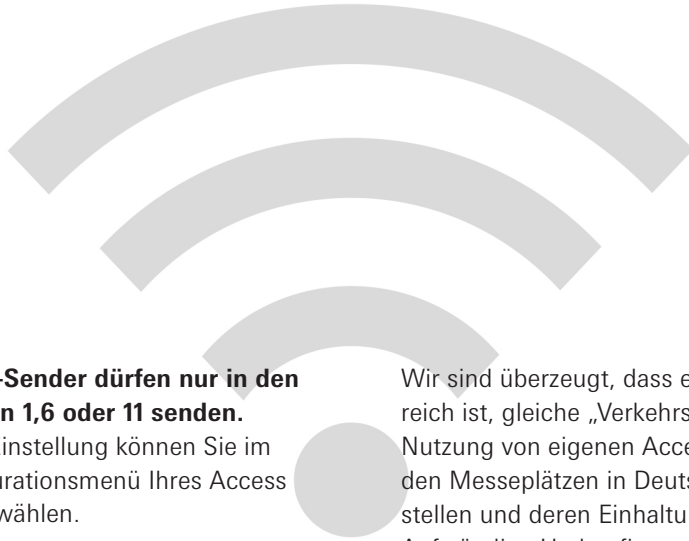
-Sender dürfen nur in den n 1,6 oder 11 senden.
instellung können Sie im urationsmenü Ihres Access wählen.

Wir sind überzeugt, dass e reich ist, gleiche „Verkehrs Nutzung von eigenen Acce den Messeplätzen in Deuts stellen und deren Einhaltu